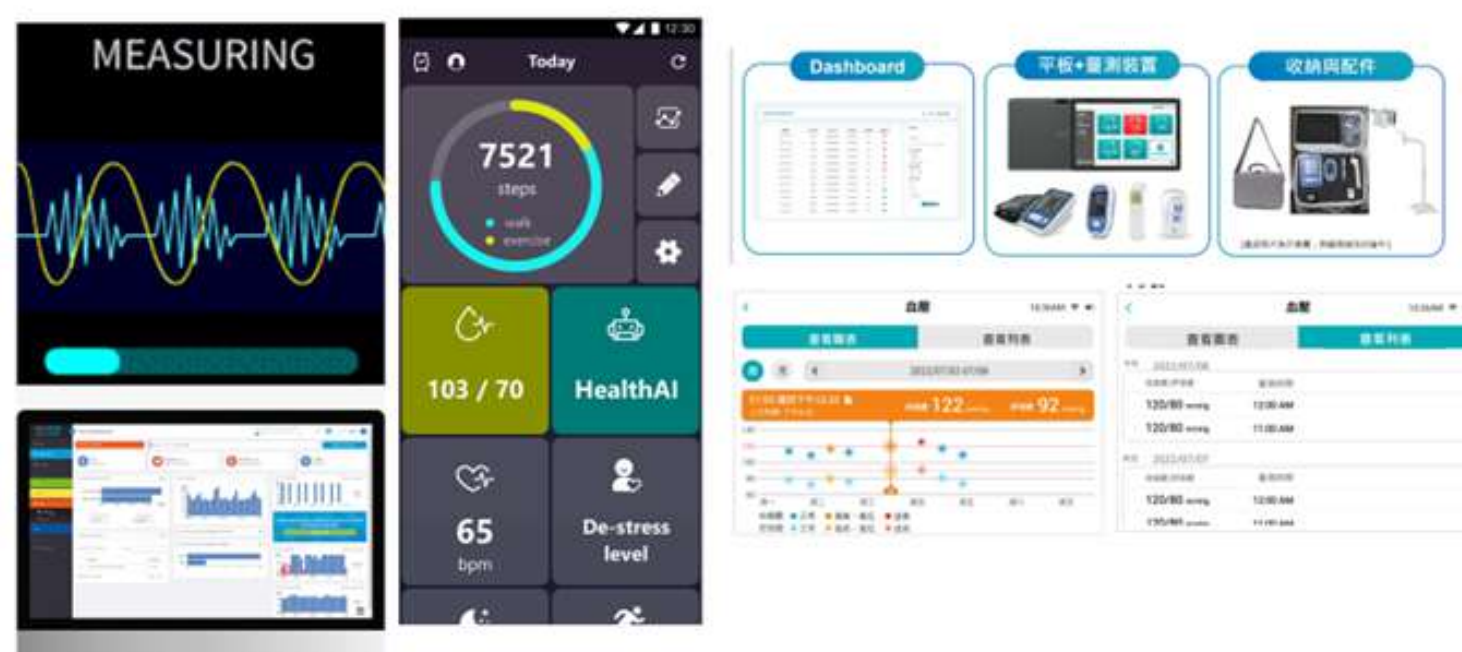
MEASURING

12:30
Today
7521
steps
walk
exercise
103 / 70
HealthAI
65
bpm
De-stress level

Dashboard
平板+量測裝置
收納與配件

血壓
查看圖表
查看列表
122
92

血壓
查看圖表
查看列表
2022/07/08
120/80 mmHg
12:00 AM
120/80 mmHg
11:00 AM
2022/07/07
120/80 mmHg
12:00 AM
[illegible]